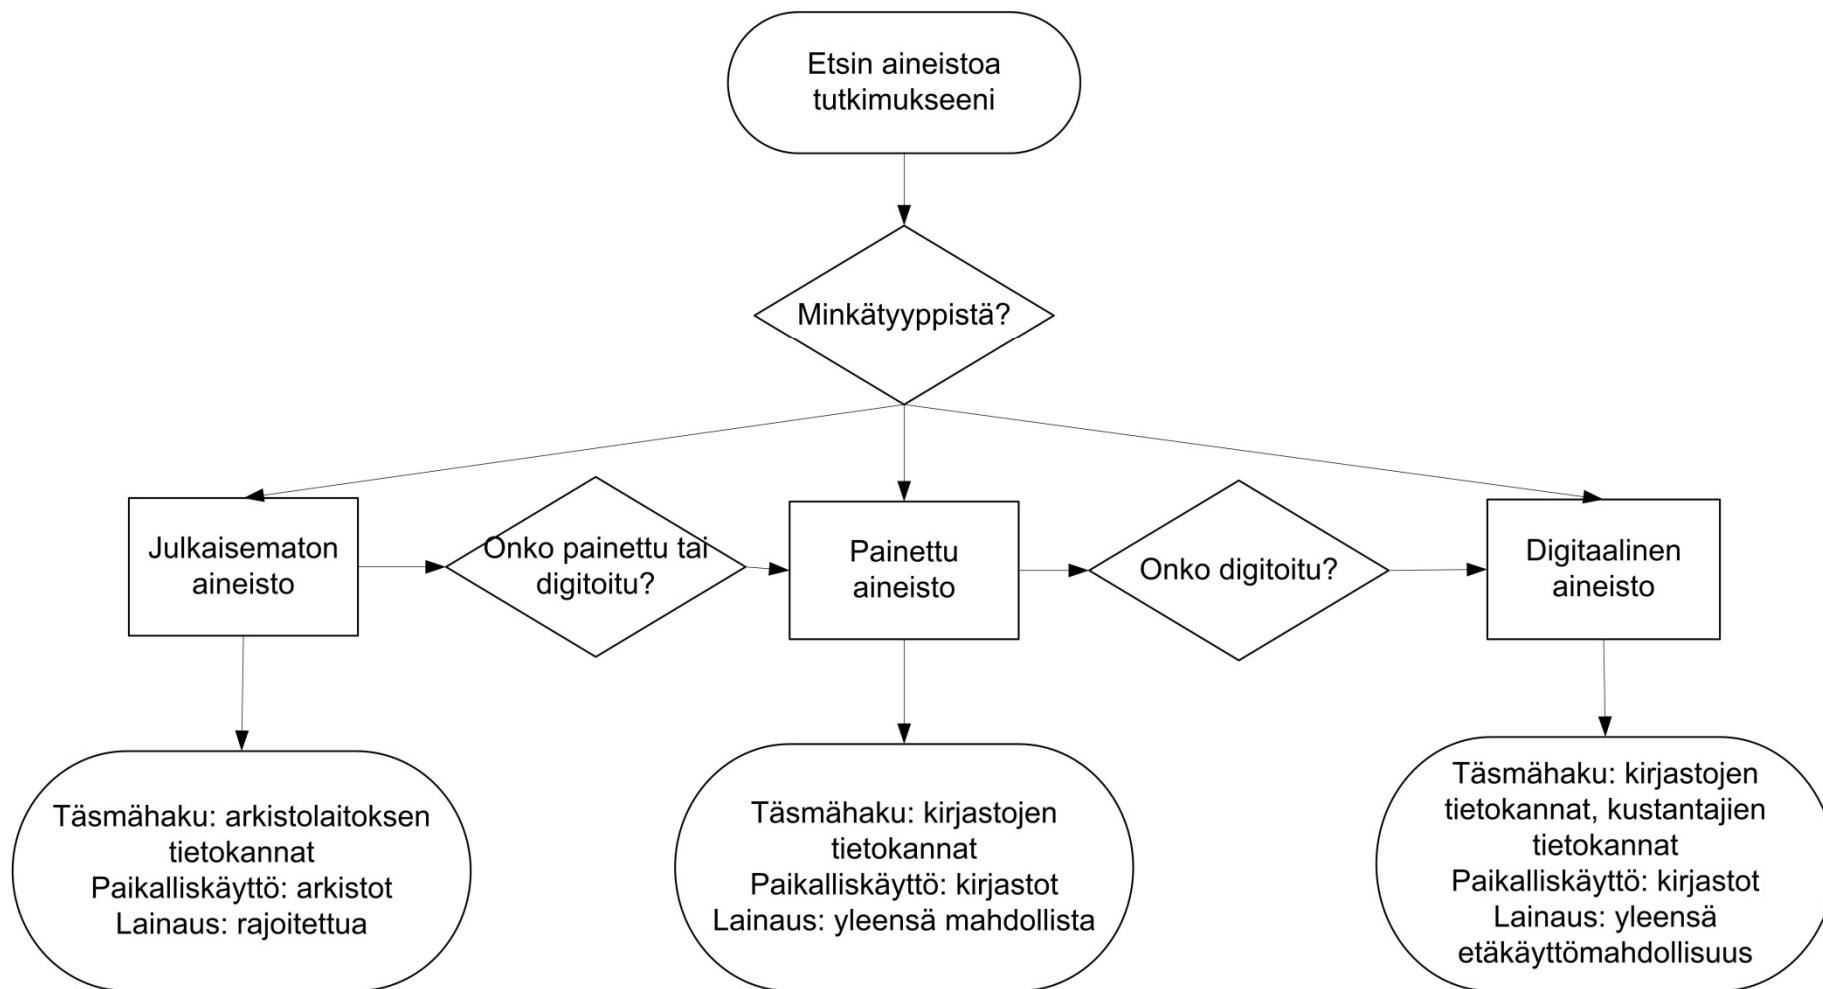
Etsin aineistoa tutkimukseeni

Minkätyyppistä?

Julkaisematon aineisto

Onko painettu tai digitoitu?

Painettu aineisto

Onko digitoitu?

Digitaalinen aineisto

Täsmähaku: arkistolaitoksen tietokannat
Paikalliskäyttö: arkistot
Lainaus: rajoitettua

Täsmähaku: kirjastojen tietokannat
Paikalliskäyttö: kirjastot
Lainaus: yleensä mahdollista

Täsmähaku: kirjastojen tietokannat, kustantajien tietokannat
Paikalliskäyttö: kirjastot
Lainaus: yleensä etäkäyttömahdollisuus